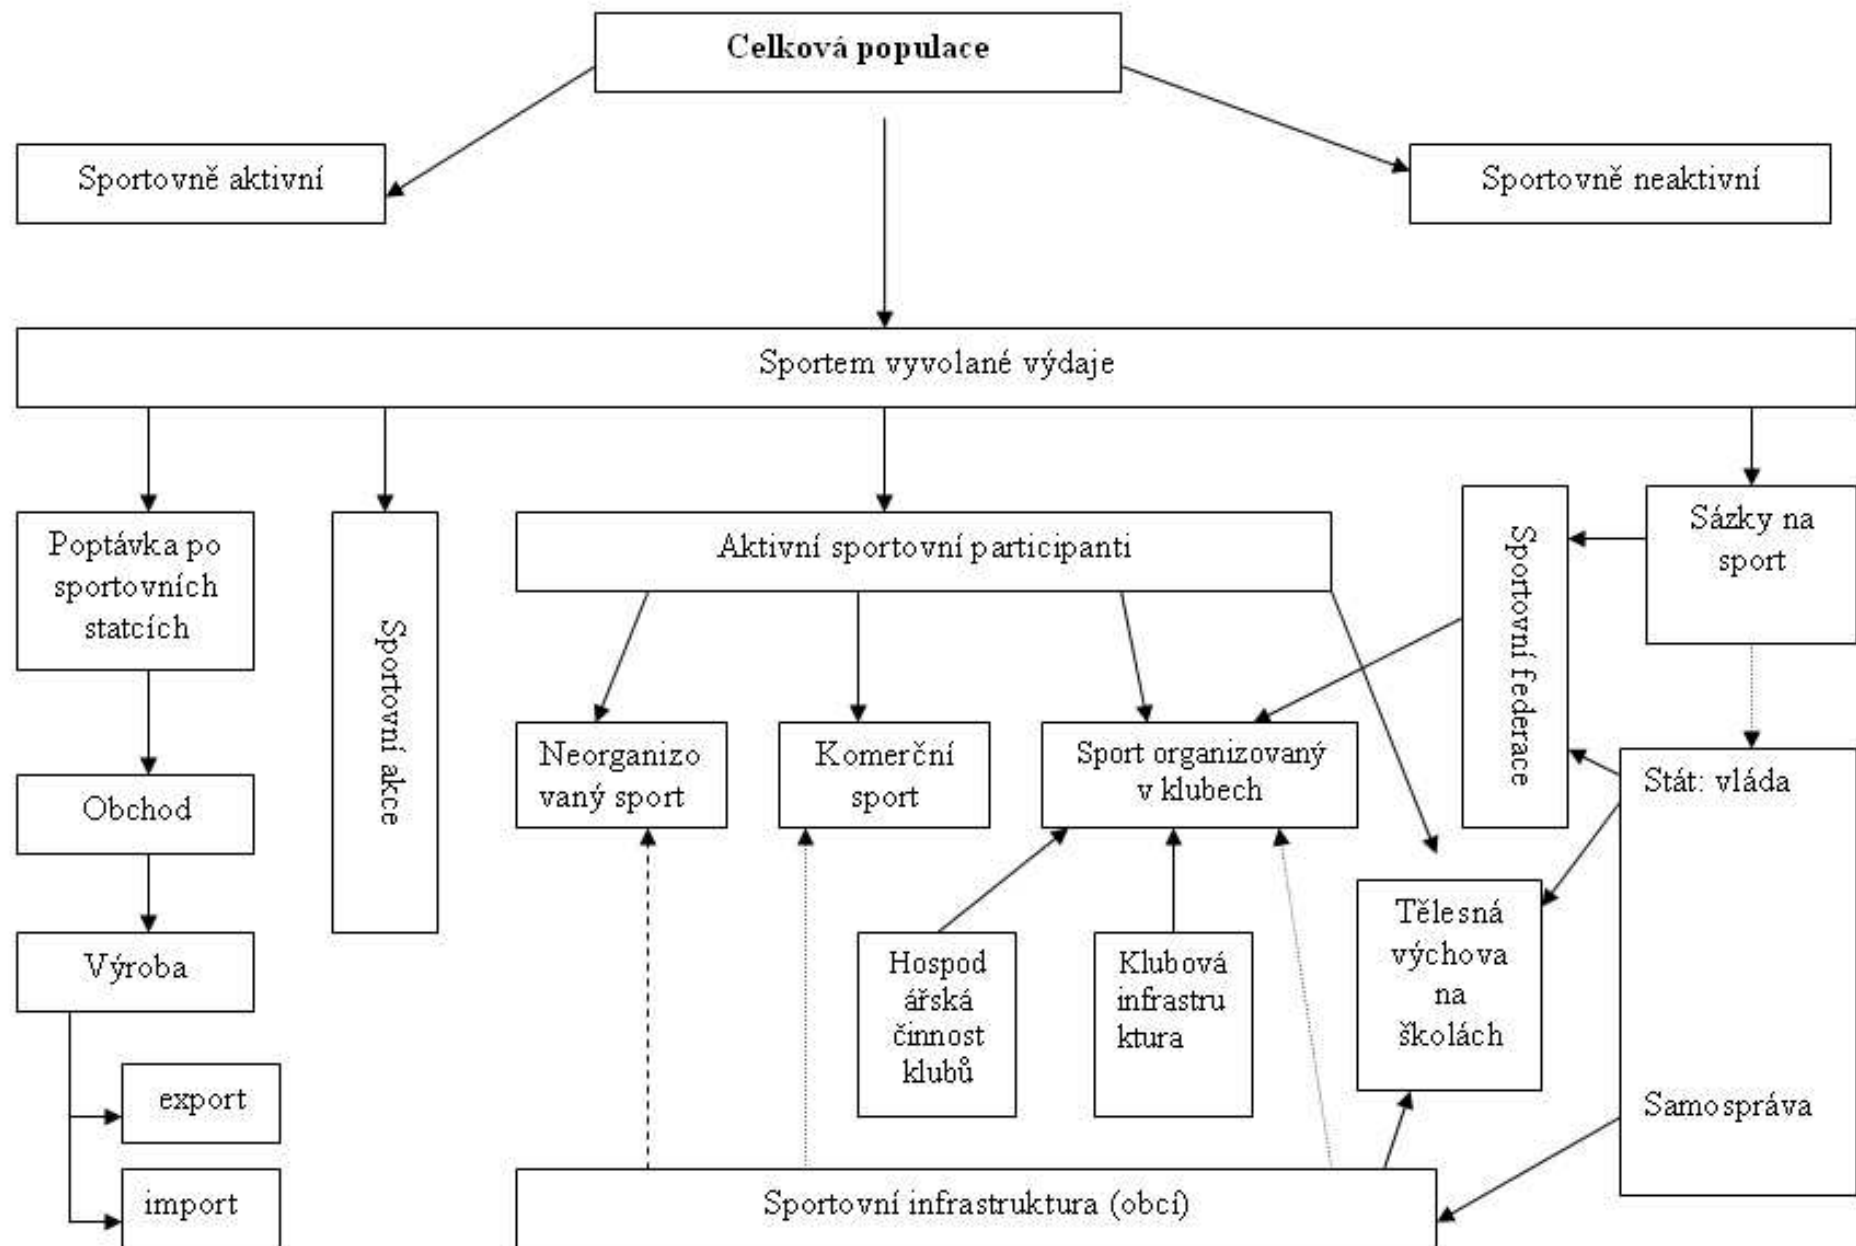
Celková populace

Sportovně aktivní

Sportovně neaktivní

Sportem vyvolané výdaje

Poptávka po sportovních statcích

Sportovní akce

Aktivní sportovní participanti

Sportovní federace

Sázky na sport

Obchod

Výroba

export

import

Neorganizovaný sport

Komerční sport

Sport organizovaný v klubech

Stát: vláda

Samospráva

Hospodářská činnost klubů

Klubová infrastruktura

Tělesná výchova na školách

Sportovní infrastruktura (obcí)